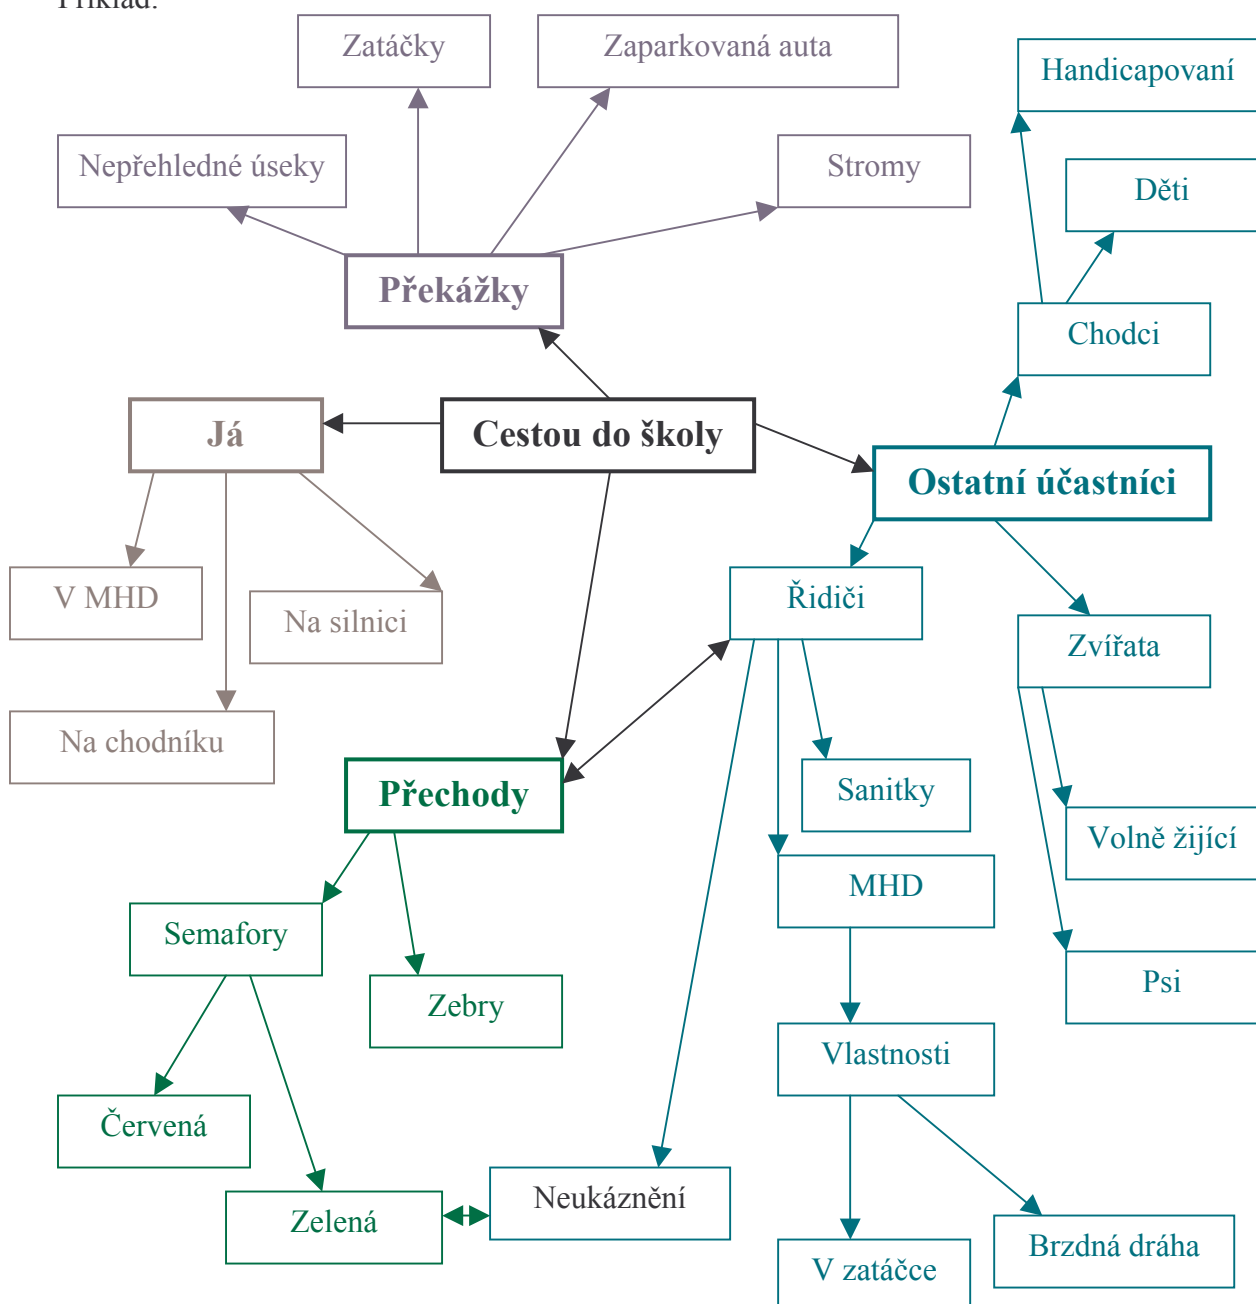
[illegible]

Zatáčky

Zaparkovaná auta

Handicapovaní

Nepřehledné úseky

Stromy

Děti

Překážky

Chodci

Já

Cestou do školy

Ostatní účastníci

V MHD

Na silnici

Řidiči

Zvířata

Na chodníku

Sanitky

Přechody

Volně žijící

MHD

Semafory

Zebry

Psi

Vlastnosti

Červená

Zelená

Neukáznění

Brzdná dráha

V zatáčce